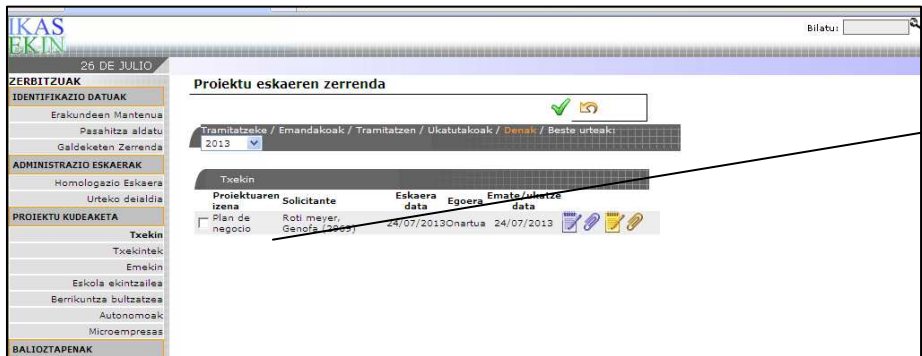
IKAS EKIN

Bilatu:

26 DE JULIO

ZERBITZUAK

IDENTIFIKAZIO DATUAK

Erakundeen Mantenua

Pasahitza aldatu

Galdeketen Zerrenda

ADMINISTRAZIO ESKAERAK

Homologazio Eskaera

Urteko deialdia

PROIEKTU KUDEAKETA

Txekin

Txekintek

Emekin

Eskola ekintzailea

Berrikuntza bultzatzea

Autonomoak

Microempresas

BALIOZTAPENAK

Proiektu eskaeren zerrenda

Tramitatzeke / Emandakoak / Tramitatzen / Ukatutakoak / Denak / Beste urteak:

2013

Txekin

| | Proiektuaren izena | Solicitante | Eskaera data | Egoera | Emate/ukatze data |
|---|---|---|---|---|---|
| | Plan de negocio | Roti meyer, Genofa (2009) | 24/07/2013 | Onartua | 24/07/2013 |